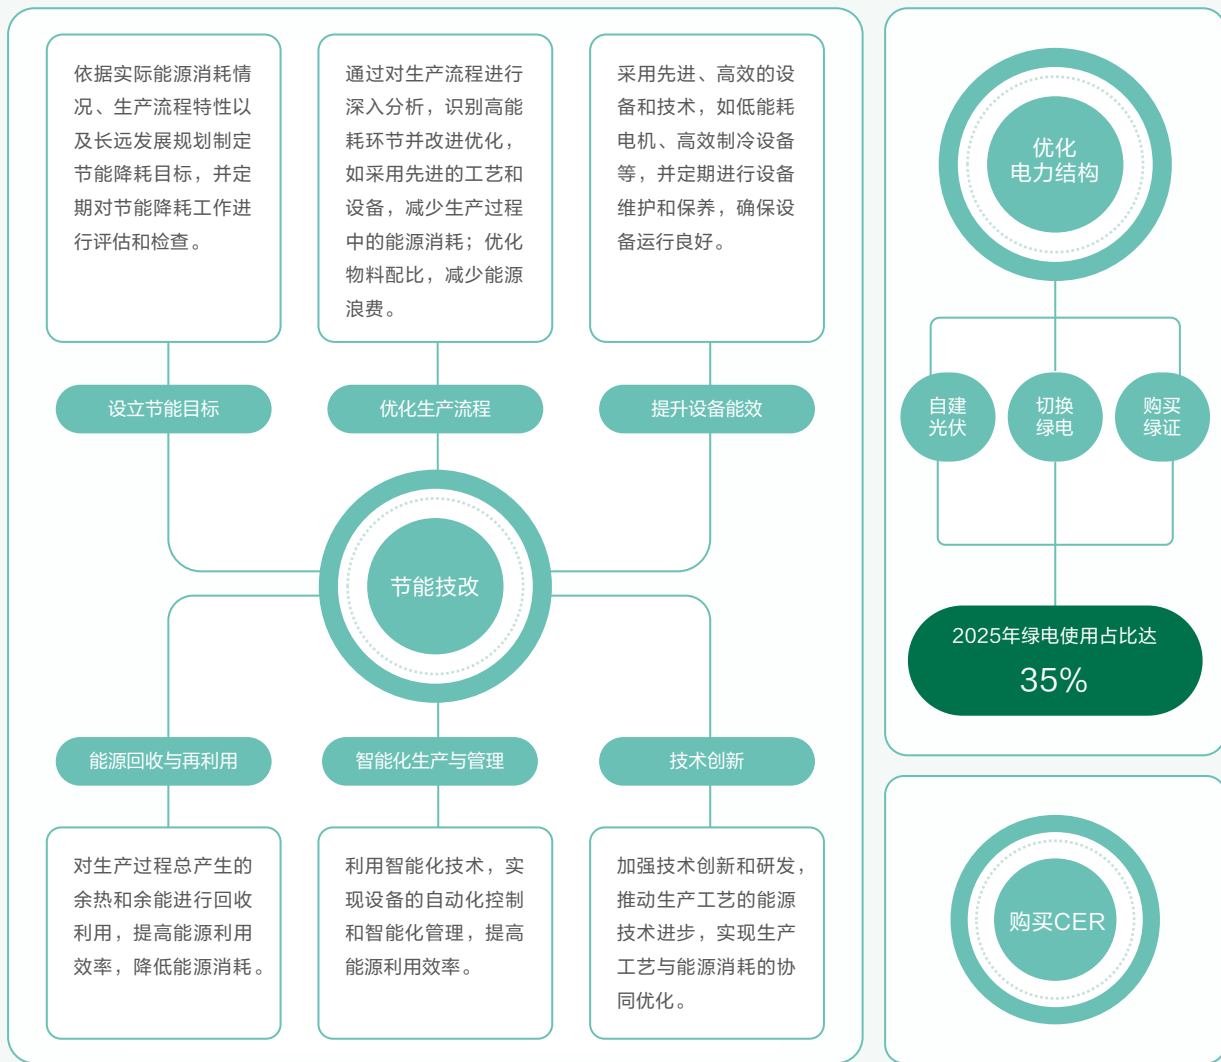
依据实际能源消耗情况、生产流程特性以及长远发展规划制定节能降耗目标，并定期对节能降耗工作进行评估和检查。

通过对生产流程进行深入分析，识别高能耗环节并改进优化，如采用先进的工艺和设备，减少生产过程中的能源消耗；优化物料配比，减少能源浪费。

采用先进、高效的设备和技术，如低能耗电机、高效制冷设备等，并定期进行设备维护和保养，确保设备运行良好。

设立节能目标

优化生产流程

提升设备能效

节能技改

能源回收与再利用

智能化生产与管理

技术创新

对生产过程总产生的余热和余能进行回收利用，提高能源利用效率，降低能源消耗。

利用智能化技术，实现设备的自动化控制和智能化管理，提高能源利用效率。

加强技术创新和研发，推动生产工艺的能源技术进步，实现生产工艺与能源消耗的协同优化。

优化
电力结构

自建
光伏

切换
绿电

购买
绿证

2025年绿电使用占比达
35%

购买CER